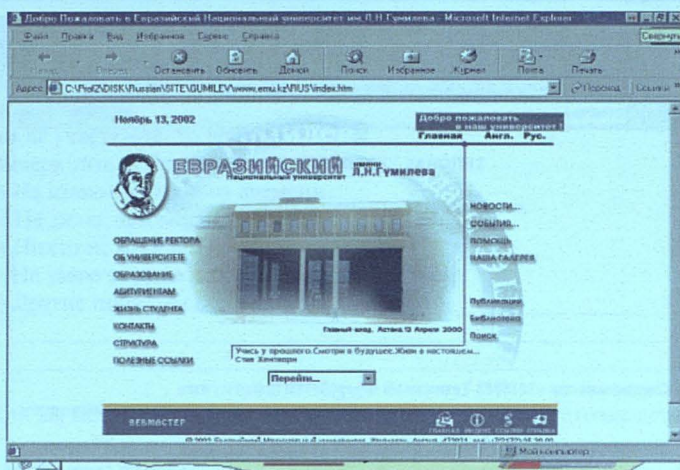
Добро Пожаловать в Евразийский Национальный университет им. Л.Н.Гумилева - Microsoft Internet Explorer

Файл Правка Вид Избранное Сервис Справка

Назад Вперед Остановить Обновить Домой Поиск Избранное Журнал Почта Печать

Адрес C:\Prof2\DISK\Russian\SITE\GUMILEV\www.emu.kz\RUS\index.htm Переход Ссылки

Ноябрь 13, 2002

Добро пожаловать в наш университет !

Главная Англ. Рус.

ЕВРАЗИЙСКИЙ имени Л.Н.Гумилева Национальный университет

ОБРАЩЕНИЕ РЕКТОРА
ОБ УНИВЕРСИТЕТЕ
ОБРАЗОВАНИЕ
АБИТУРИЕНТАМ
ЖИЗНЬ СТУДЕНТА
КОНТАКТЫ
СТРУКТУРА
ПОЛЕЗНЫЕ ССЫЛКИ

НОВОСТИ...
СОБЫТИЯ...
ПОМОЩЬ
НАША ГАЛЕРЕЯ

Публикации
Библиотека
Поиск

Главный вход, Астана 12 Апреля 2000

Учись у прошлого Смотри в будущее Живи в настоящем... Стив Хентворт

Перейти...

ВЕБМАСТЕР

ГЛАВНАЯ ИНДЕКС ПОИСК СПРАВКА

© 2002 Евразийский Национальный университет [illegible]

Мой компьютер